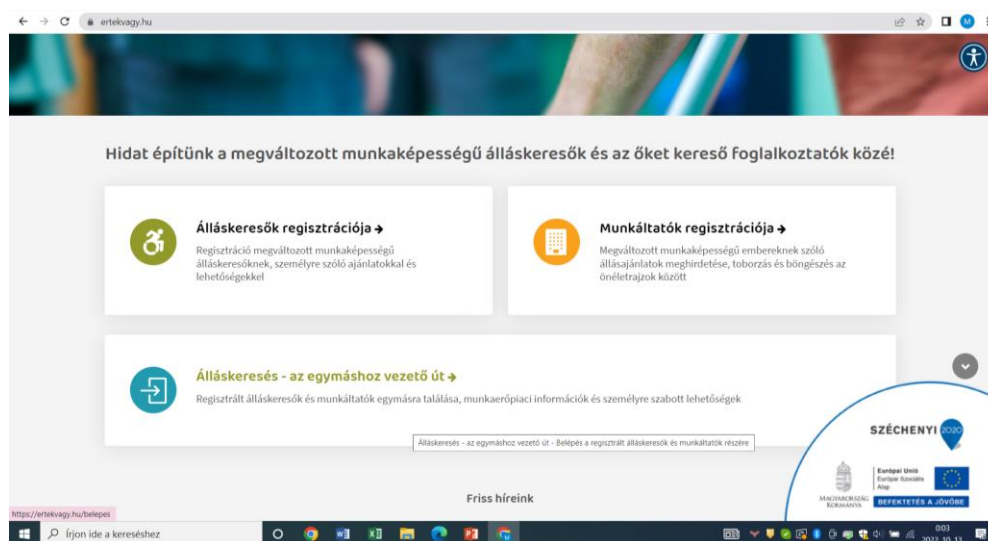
ertekvagy.hu

Hidat építünk a megváltozott munkaképességű álláskeresők és az őket kereső foglalkoztatók közé!

Álláskeresők regisztrációja →

Regisztráció megváltozott munkaképességű álláskeresőknek, személyre szóló ajánlatokkal és lehetőségekkel

Munkáltatók regisztrációja →

Megváltozott munkaképességű embereknek szóló állásajánlatok meghirdetése, toborzás és böngészés az önéletrajzok között

Álláskeresés - az egymáshoz vezető út →

Regisztrált álláskeresők és munkáltatók egymásra találása, munkaerőpiaci információk és személyre szabott lehetőségek

Álláskeresés - az egymáshoz vezető út - Belépés a regisztrált álláskeresők és munkáltatók részére

SZÉCHENYI 2020

Európai Unió
Európai Szociális Alap

MAGYARORSZÁG KORMÁNYA

BEFEKTETÉS A JÖVŐBE

Friss híreink

https://ertekvagy.hu/belepes

Írjon ide a kereséshez

0:03
2022. 10. 13.